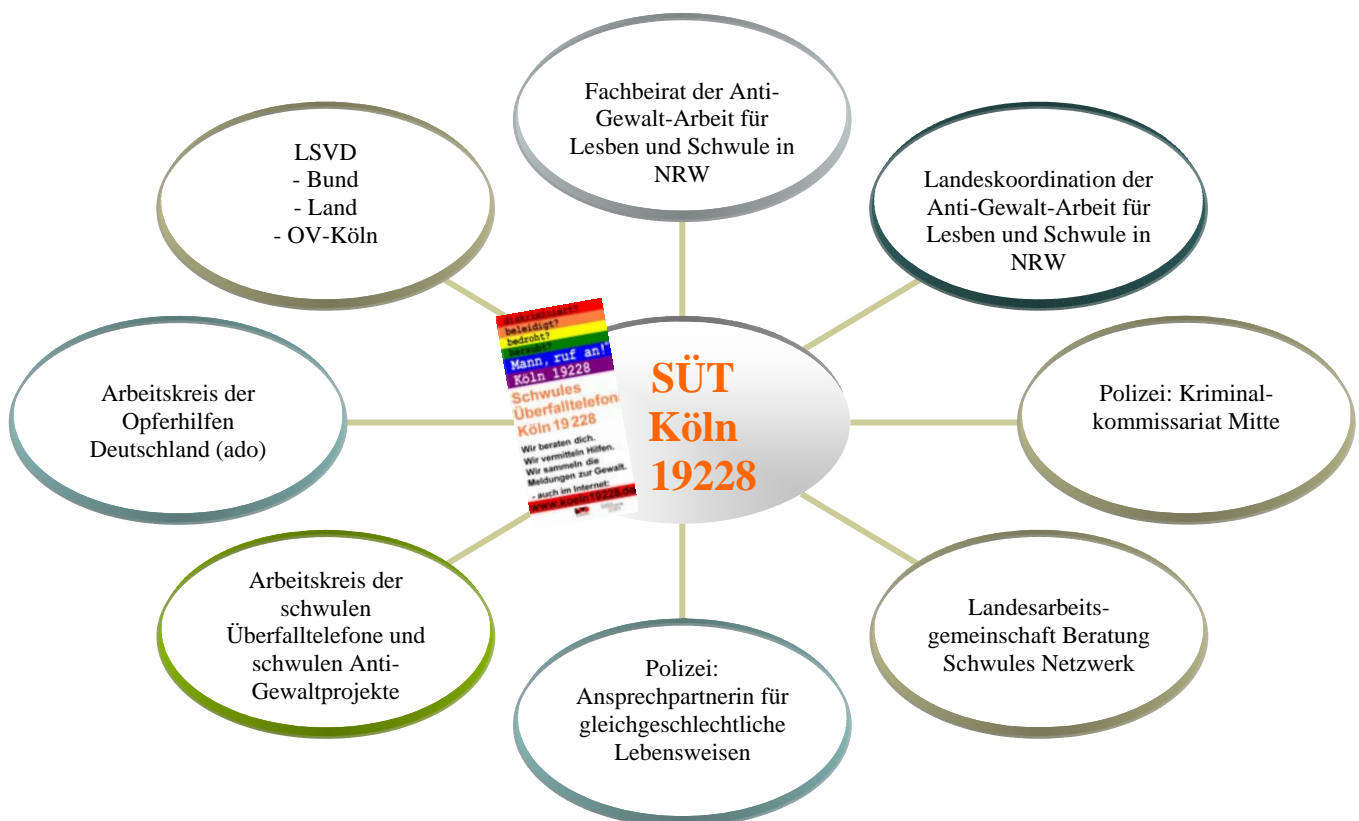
Fachbeirat der Anti-Gewalt-Arbeit für Lesben und Schwule in NRW

LSVD
- Bund
- Land
- OV-Köln

Landeskoordination der Anti-Gewalt-Arbeit für Lesben und Schwule in NRW

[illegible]
beleidigt?
bedroht?
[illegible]
Mann, ruf an!
Köln 19228
Schwules Überfalltelefon Köln 19228
Wir beraten dich. Wir vermitteln Hilfen. Wir sammeln die Meldungen zur Gewalt.
- auch im Internet:
www.koeln19228.de

SÜT Köln 19228

Arbeitskreis der Opferhilfen Deutschland (ado)

Polizei: Kriminalkommissariat Mitte

Arbeitskreis der schwulen Überfalltelefone und schwulen Anti-Gewaltprojekte

Landesarbeitsgemeinschaft Beratung Schwules Netzwerk

Polizei: Ansprechpartnerin für gleichgeschlechtliche Lebensweisen